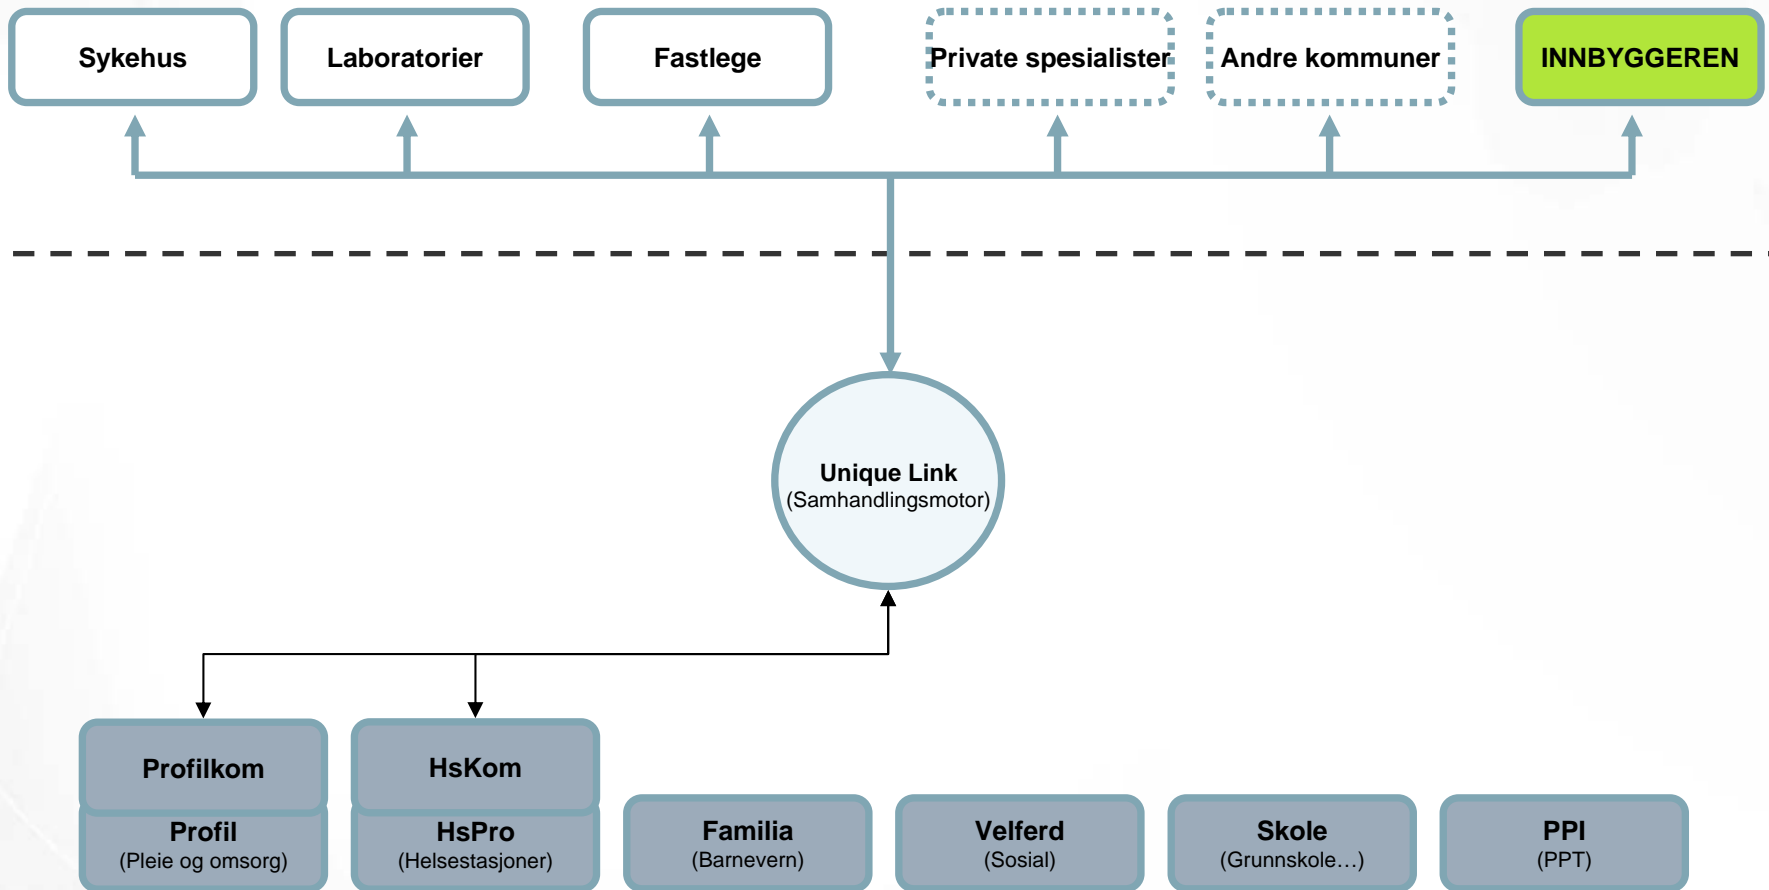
Sykehus

Laboratorier

Fastlege

Private spesialister

Andre kommuner

INNBYGGEREN

Unique Link
(Samhandlingsmotor)

Profilkom

Profil
(Pleie og omsorg)

HsKom

HsPro
(Helsestasjoner)

Familia
(Barnevern)

Velferd
(Sosial)

Skole
(Grunnskole…)

PPI
(PPT)